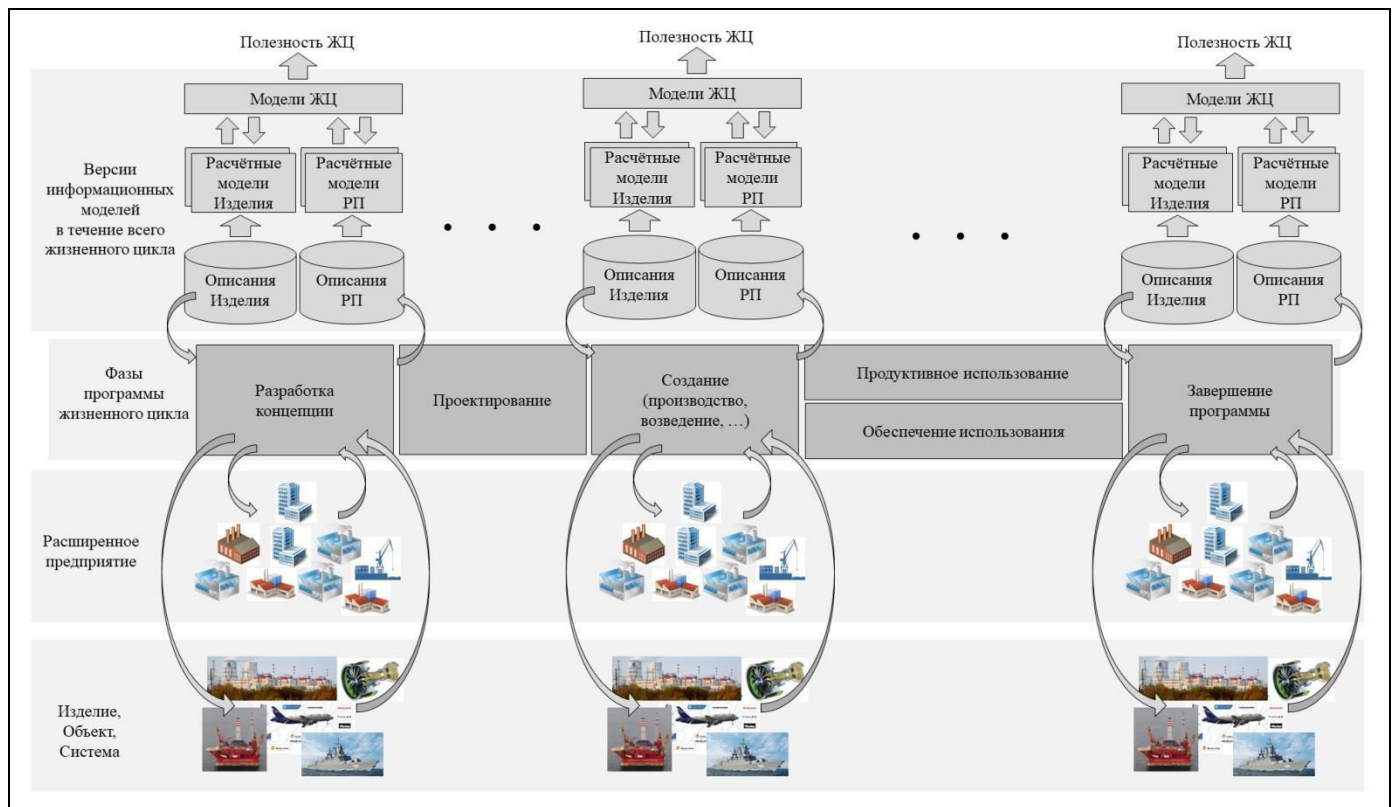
Полезность ЖЦ

Модели ЖЦ

Расчётные модели Изделия

Расчётные модели РП

Описания Изделия

Описания РП

Полезность ЖЦ

Модели ЖЦ

Расчётные модели Изделия

Расчётные модели РП

Описания Изделия

Описания РП

Полезность ЖЦ

Модели ЖЦ

Расчётные модели Изделия

Расчётные модели РП

Описания Изделия

Описания РП

Версии информационных моделей в течение всего жизненного цикла

• • •

• • •

Фазы программы жизненного цикла

Разработка концепции

Проектирование

Создание (производство, возведение, …)

Продуктивное использование

Обеспечение использования

Завершение программы

Расширенное предприятие

Изделие, Объект, Система